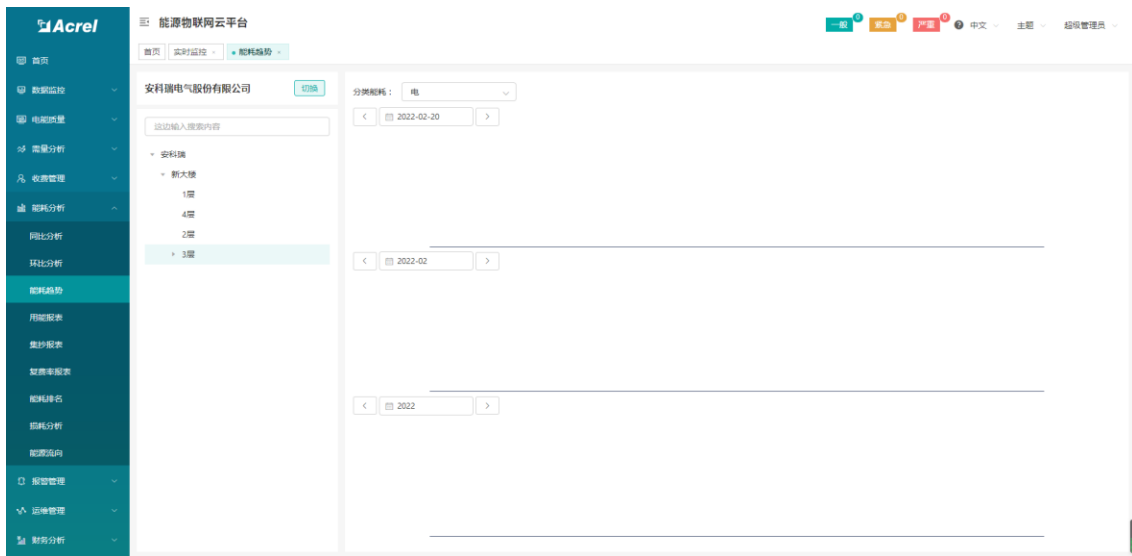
Acrel

首页
数据监控
电能质量
需量分析
收费管理
能耗分析
同比分析
环比分析
能耗趋势
用能报表
集抄报表
复费率报表
能耗排名
损耗分析
能源流向
报警管理
运维管理
财务分析

能源物联网云平台

一般 0 紧急 0 严重 0 中文 主题 超级管理员

首页 实时监控 × 能耗趋势 ×

安科瑞电气股份有限公司 切换

这边输入搜索内容

安科瑞
新大楼
1层
4层
2层
3层

分类能耗： 电

2022-02-20

2022-02

2022